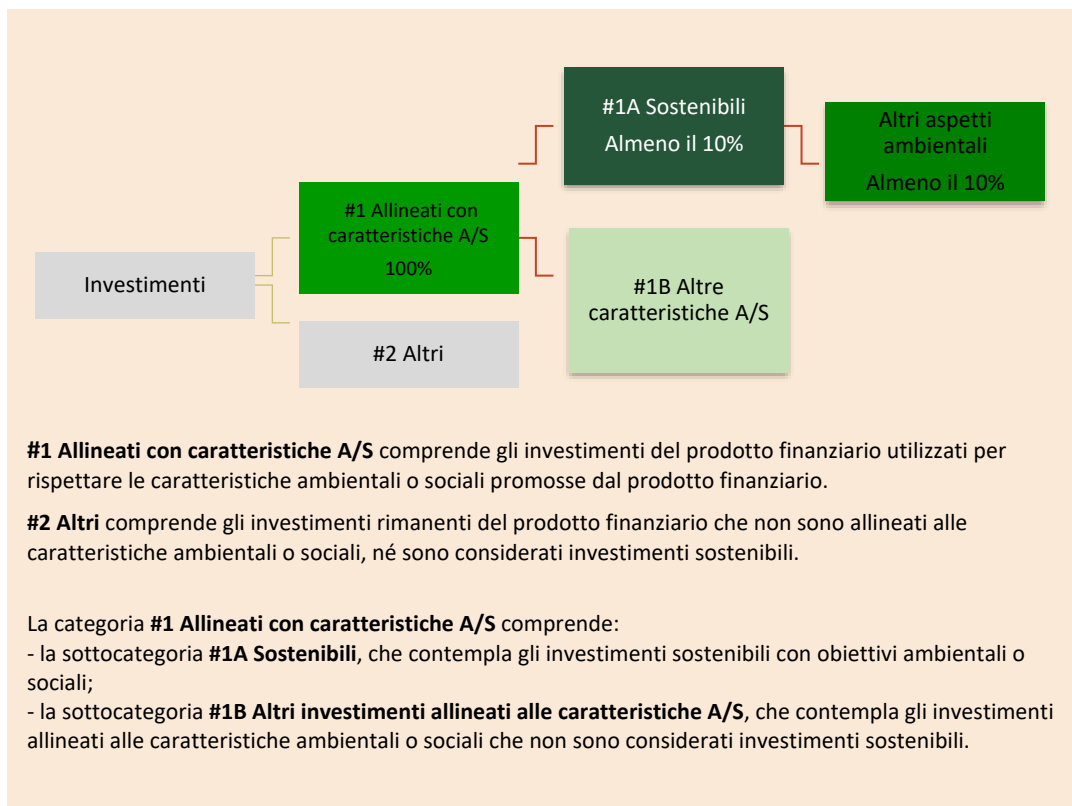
Investimenti

#1 Allineati con caratteristiche A/S
100%

#2 Altri

#1A Sostenibili
Almeno il 10%

#1B Altre caratteristiche A/S

Altri aspetti ambientali
Almeno il 10%

**#1 Allineati con caratteristiche A/S** comprende gli investimenti del prodotto finanziario utilizzati per rispettare le caratteristiche ambientali o sociali promosse dal prodotto finanziario.

**#2 Altri** comprende gli investimenti rimanenti del prodotto finanziario che non sono allineati alle caratteristiche ambientali o sociali, né sono considerati investimenti sostenibili.

La categoria **#1 Allineati con caratteristiche A/S** comprende:
- la sottocategoria **#1A Sostenibili**, che contempla gli investimenti sostenibili con obiettivi ambientali o sociali;
- la sottocategoria **#1B Altri investimenti allineati alle caratteristiche A/S**, che contempla gli investimenti allineati alle caratteristiche ambientali o sociali che non sono considerati investimenti sostenibili.